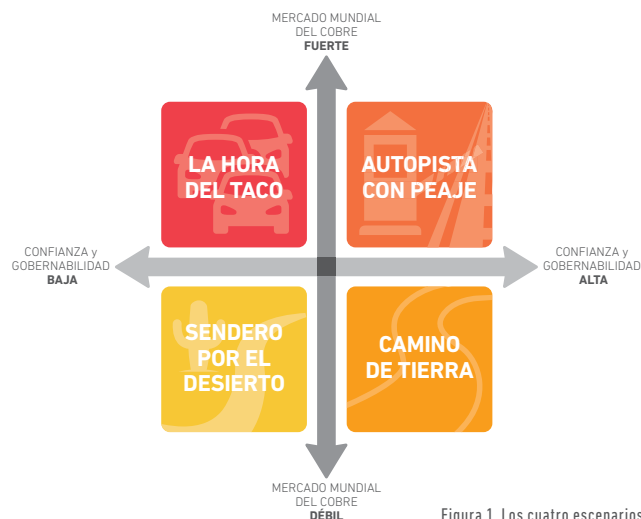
MERCADO MUNDIAL
DEL COBRE
FUERTE

LA HORA
DEL TACO

AUTOPISTA
CON PEAJE

CONFIANZA y
GOBERNABILIDAD
BAJA

CONFIANZA y
GOBERNABILIDAD
ALTA

SENDERO
POR EL
DESIERTO

CAMINO
DE TIERRA

MERCADO MUNDIAL
DEL COBRE
DÉBIL

Figura 1. Los cuatro escenarios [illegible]